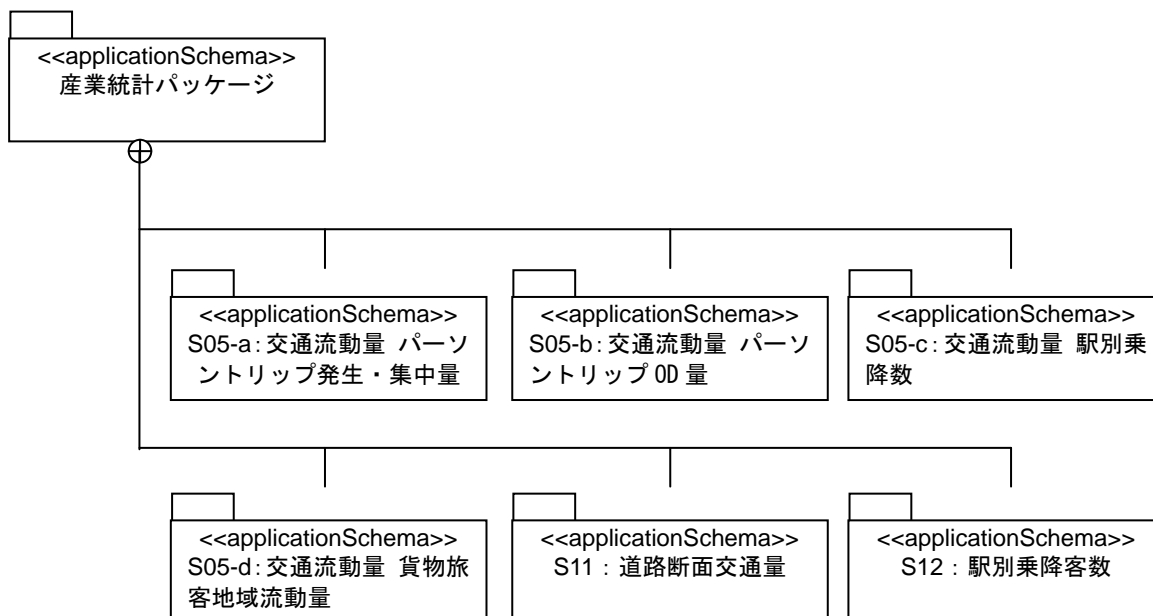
<<applicationSchema>>
産業統計パッケージ

<<applicationSchema>>
S05-a:交通流動量 パーソントリップ発生・集中量

<<applicationSchema>>
S05-b:交通流動量 パーソントリップ OD 量

<<applicationSchema>>
S05-c:交通流動量 駅別乗降数

<<applicationSchema>>
S05-d:交通流動量 貨物旅客地域流動量

<<applicationSchema>>
S11：道路断面交通量

<<applicationSchema>>
S12：駅別乗降客数